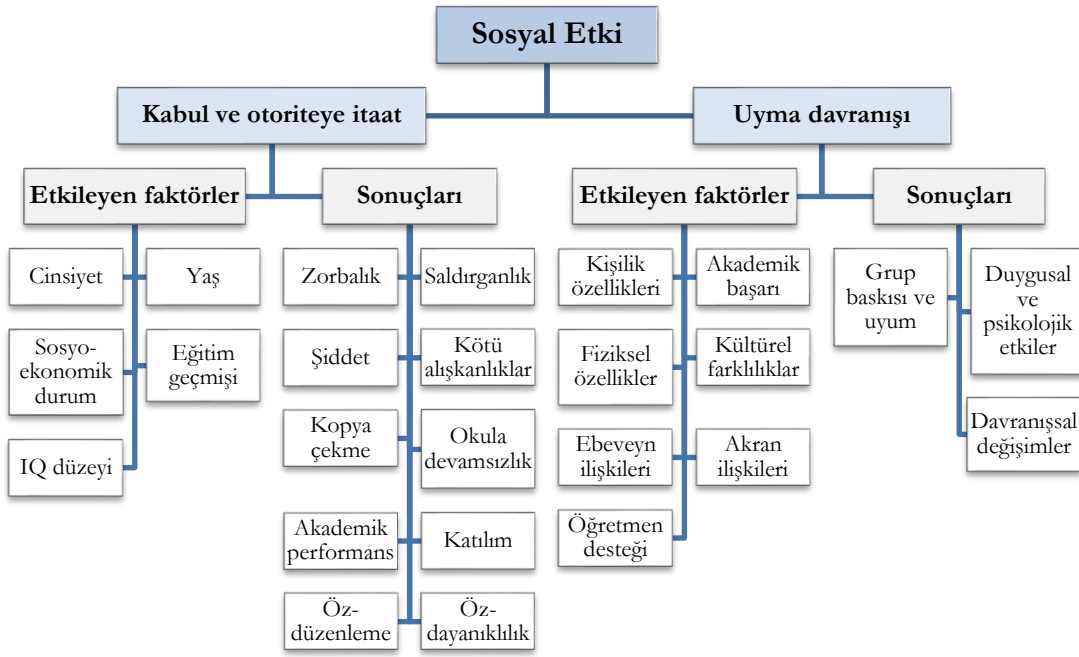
Sosyal Etki

Kabul ve otoriteye itaat

Uyma davranışı

Etkileyen faktörler

Sonuçları

Etkileyen faktörler

Sonuçları

Cinsiyet

Yaş

Sosyo-ekonomik durum

Eğitim geçmişi

IQ düzeyi

Zorbalık

Saldırganlık

Şiddet

Kötü alışkanlıklar

Kopya çekme

Okula devamsızlık

Akademik performans

Katılım

Öz-düzenleme

Öz-dayanıklılık

Kişilik özellikleri

Akademik başarı

Fiziksel özellikler

Kültürel farklılıklar

Ebeveyn ilişkileri

Akran ilişkileri

Öğretmen desteği

Grup baskısı ve uyum

Duygusal ve psikolojik etkiler

Davranışsal değişimler